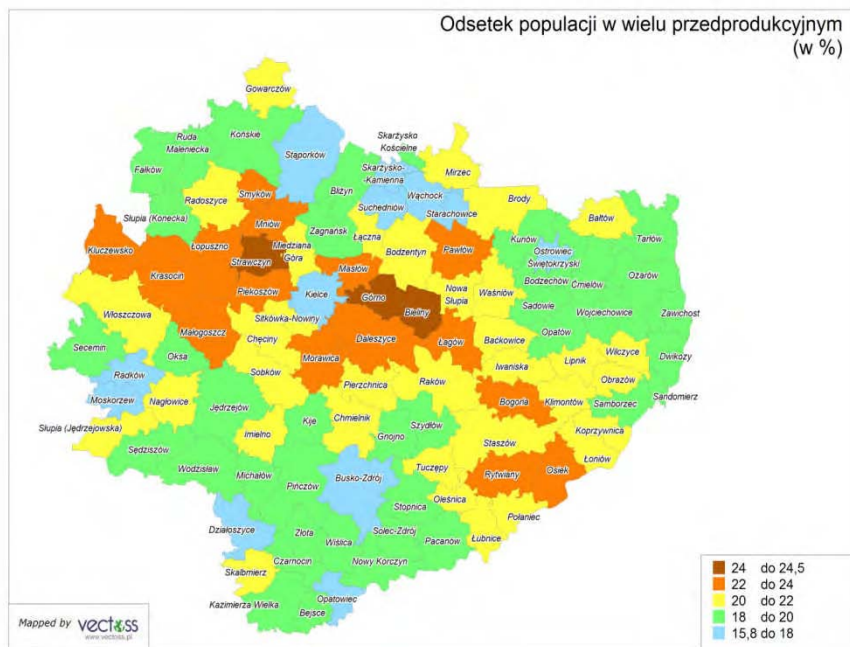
Odsetek populacji w wielu przedprodukcyjnym
(w %)

Gowarczów
Ruda Maleniecka
Końskie
Stąporków
Skarżysko Kościelne
Fałków
Smyków
Bliżyn
Skarżysko-Kamienna
Mirzec
Radoszyce
Wąchock
Suchedniów
Starachowice
Brody
Słupia (Konecka)
Mniów
Zagnańsk
Bałtów
Tarłów
Kluczewsko
Łopuszno
Miedziana Góra
Łączna
Bodzentyn
Pawłów
Kunów
Ostrowiec Świętokrzyski
Strawczyn
Bodzechów
Ćmielów
Ozarów
Krasocin
Masłów
Nowa Słupia
Waśniów
Piekoszów
Kielce
Górno
Bieliny
Sadowie
Wojciechowice
Zawichost
Włoszczowa
Sitkówka-Nowiny
Opatów
Małogoszcz
Daleszyce
Łagów
Baćkowice
Secemin
Oksa
Chęciny
Morawica
Iwaniska
Lipnik
Wilczyce
Dwikozy
Radków
Sobków
Obrazów
Moskorzew
Nagłowice
Pierzchnica
Raków
Bogoria
Klimontów
Samborzec
Sandomierz
Jędrzejów
Słupia (Jędrzejowska)
Kije
Chmielnik
Szydłów
Imielno
Gnojno
Staszów
Koprzywnica
Sędziszów
Łoniów
Wodzisław
Tuczępy
Rytwiany
Osiek
Michałów
Pińczów
Busko-Zdrój
Oleśnica
Stopnica
Połaniec
Działoszyce
Złota
Solec-Zdrój
Pacanów
Łubnice
Wiślica
Czarnocin
Nowy Korczyn
Skalbmierz
Kazimierza Wielka
Opatowiec
Bejsce

| | |
|---|---|
| 24 | do 24,5 |
| 22 | do 24 |
| 20 | do 22 |
| 18 | do 20 |
| 15,8 | do 18 |

Mapped by vectoss
www.vectoss.pl